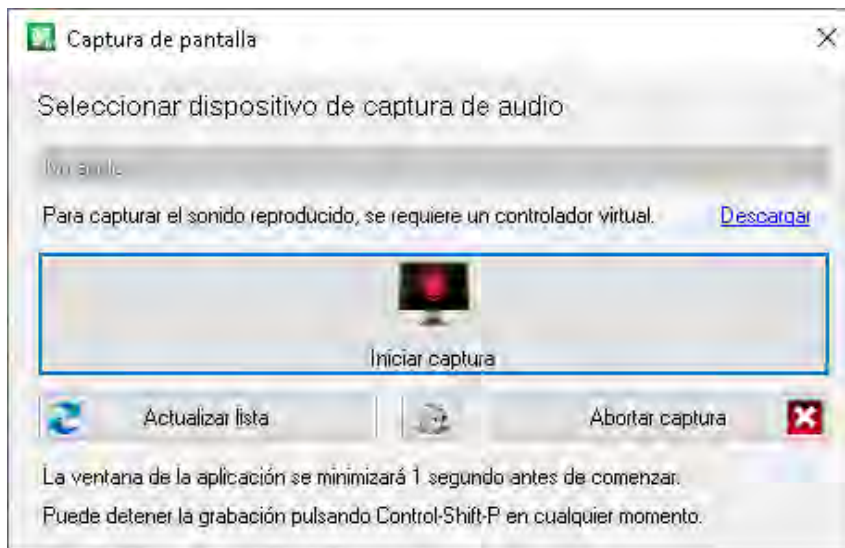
Captura de pantalla

Seleccionar dispositivo de captura de audio

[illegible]

Para capturar el sonido reproducido, se requiere un controlador virtual. Descargar

Iniciar captura

Actualizar lista

Abortar captura

La ventana de la aplicación se minimizará 1 segundo antes de comenzar.

Puede detener la grabación pulsando Control-Shift-P en cualquier momento.